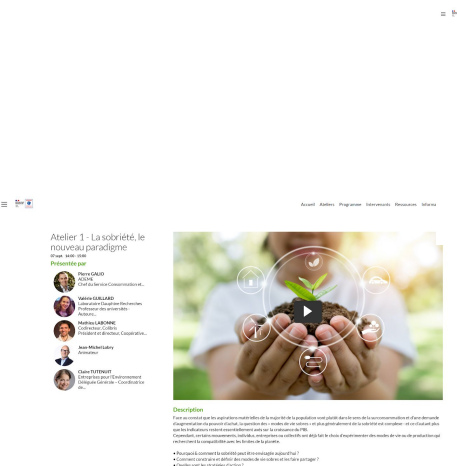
Accueil Ateliers Programme Intervenants Ressources Informa

Atelier 1 - La sobriété, le nouveau paradigme

07 sept. 14:00 - 15:00

Présenté par

Pierre GALIO
ADEME
Chef du Service Consommation et...

Valérie GUILLARD
Laboratoire Dauphine Recherches
Professeur des universités -
Auteurs...

Mathieu LABONNE
Codirecteur, Coliéris
Président et directeur, Coopérative...

Jean-Michel Lobry
Animateur

Claire TUTENUIT
Entreprises pour l'Environnement
Déléguée Générale - Coordinatrice de...

Description

Face au constat que les aspirations matérielles de la majorité de la population sont plutôt dans le sens de la surconsommation et d'une demande d'augmentation du pouvoir d'achat, la question des « modes de vie sobres » et plus généralement de la sobriété est complexe - et ce d'autant plus que les indicateurs restent essentiellement axés sur la croissance du PIB.
Cependant, certains mouvements, individus, entreprises ou collectifs ont déjà fait le choix d'expérimenter des modes de vie ou de production qui recherchent la compatibilité avec les limites de la planète.

• Pourquoi & comment la sobriété peut être envisagée aujourd'hui ?
• Comment construire et définir des modes de vie sobres et les faire partager ?
• Quelles sont les stratégies d'action ?